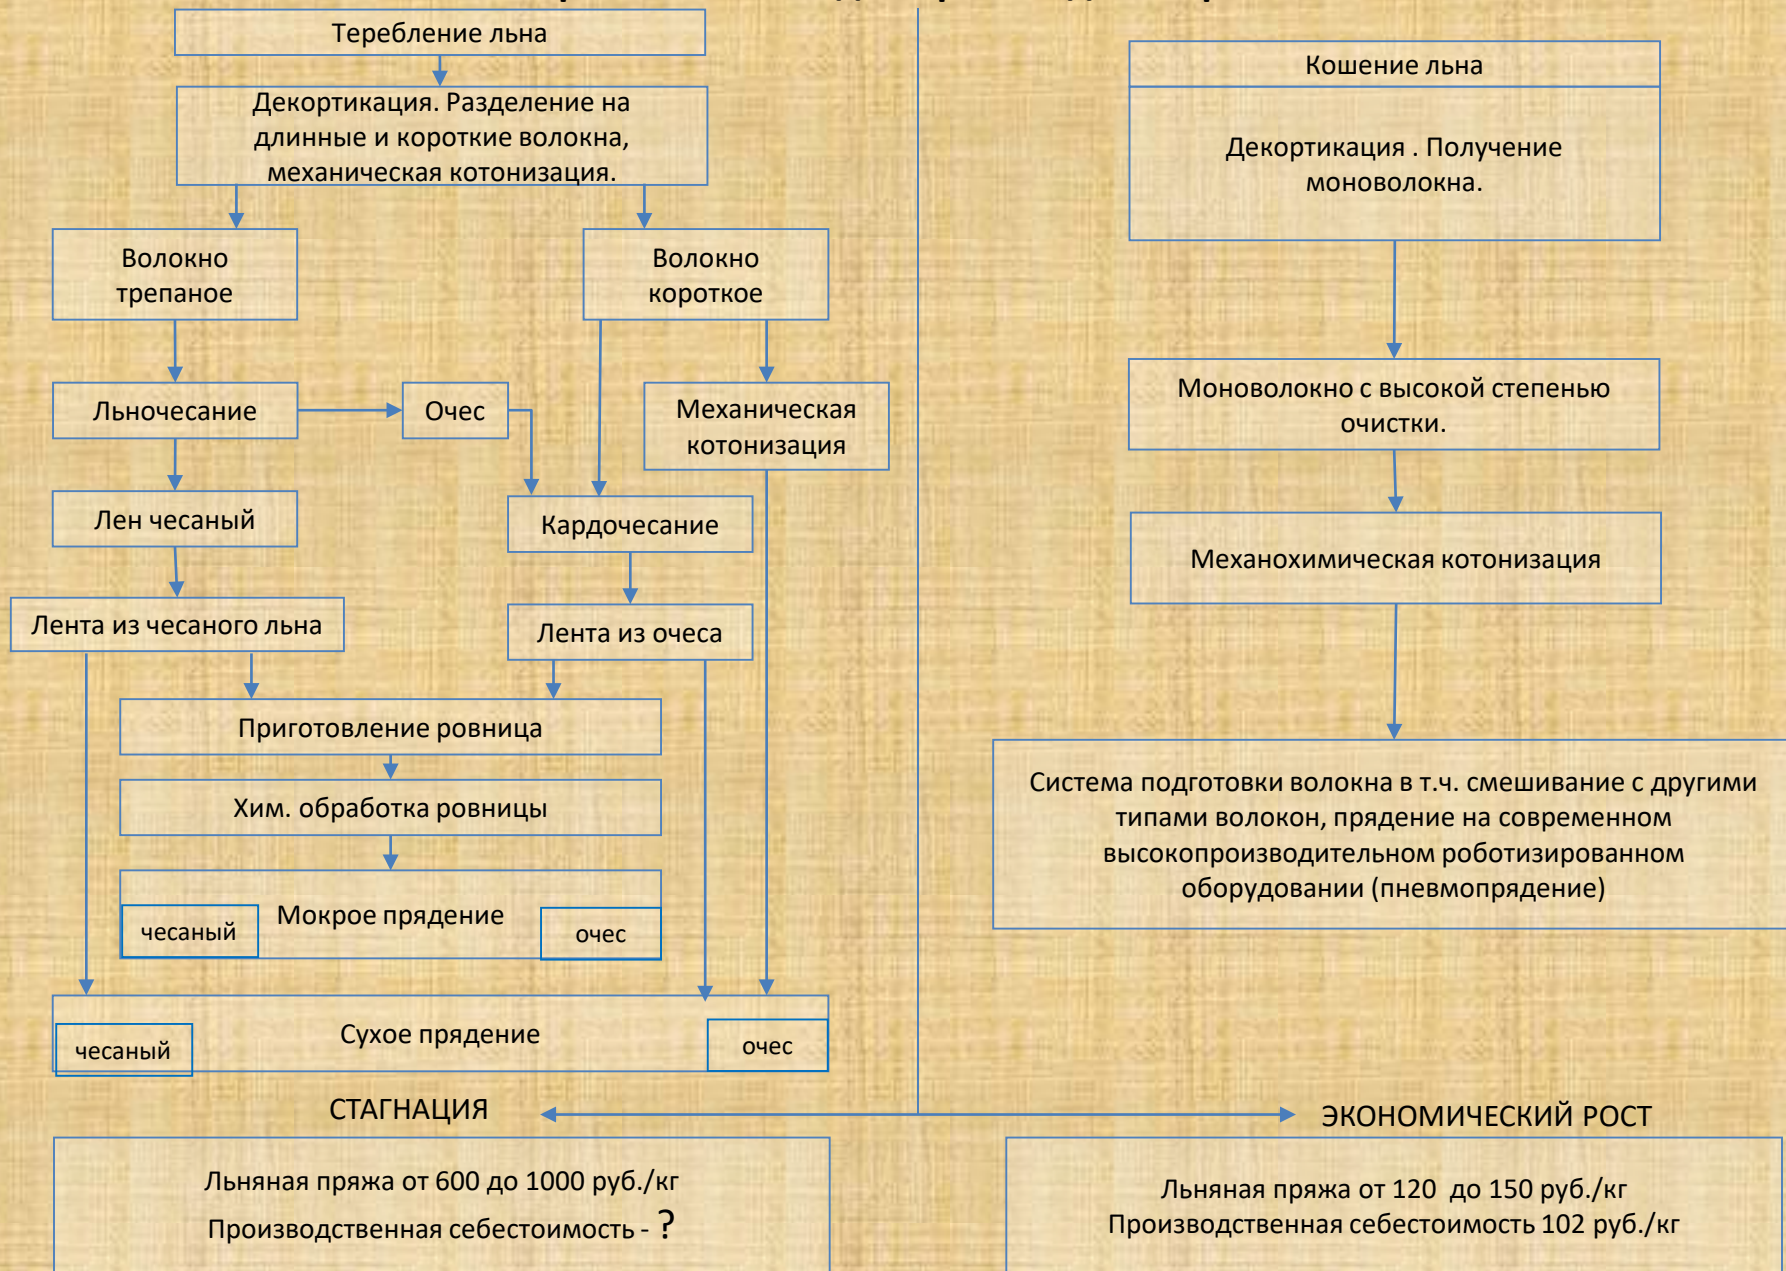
Теребление льна

Декортикация. Разделение на длинные и короткие волокна, механическая котонизация.

Волокно трепаное

Волокно короткое

Льночесание

Очес

Механическая котонизация

Лен чесаный

Кардочесание

Лента из чесаного льна

Лента из очеса

Приготовление ровница

Хим. обработка ровницы

Мокрое прядение

чесаный

очес

Сухое прядение

чесаный

очес

Кошение льна

Декортикация . Получение моноволокна.

Моноволокно с высокой степенью очистки.

Механохимическая котонизация

Система подготовки волокна в т.ч. смешивание с другими типами волокон, прядение на современном высокопроизводительном роботизированном оборудовании (пневмопрядение)

СТАГНАЦИЯ

ЭКОНОМИЧЕСКИЙ РОСТ

Льняная пряжа от 600 до 1000 руб./кг
Производственная себестоимость - ?

Льняная пряжа от 120 до 150 руб./кг
Производственная себестоимость 102 руб./кг